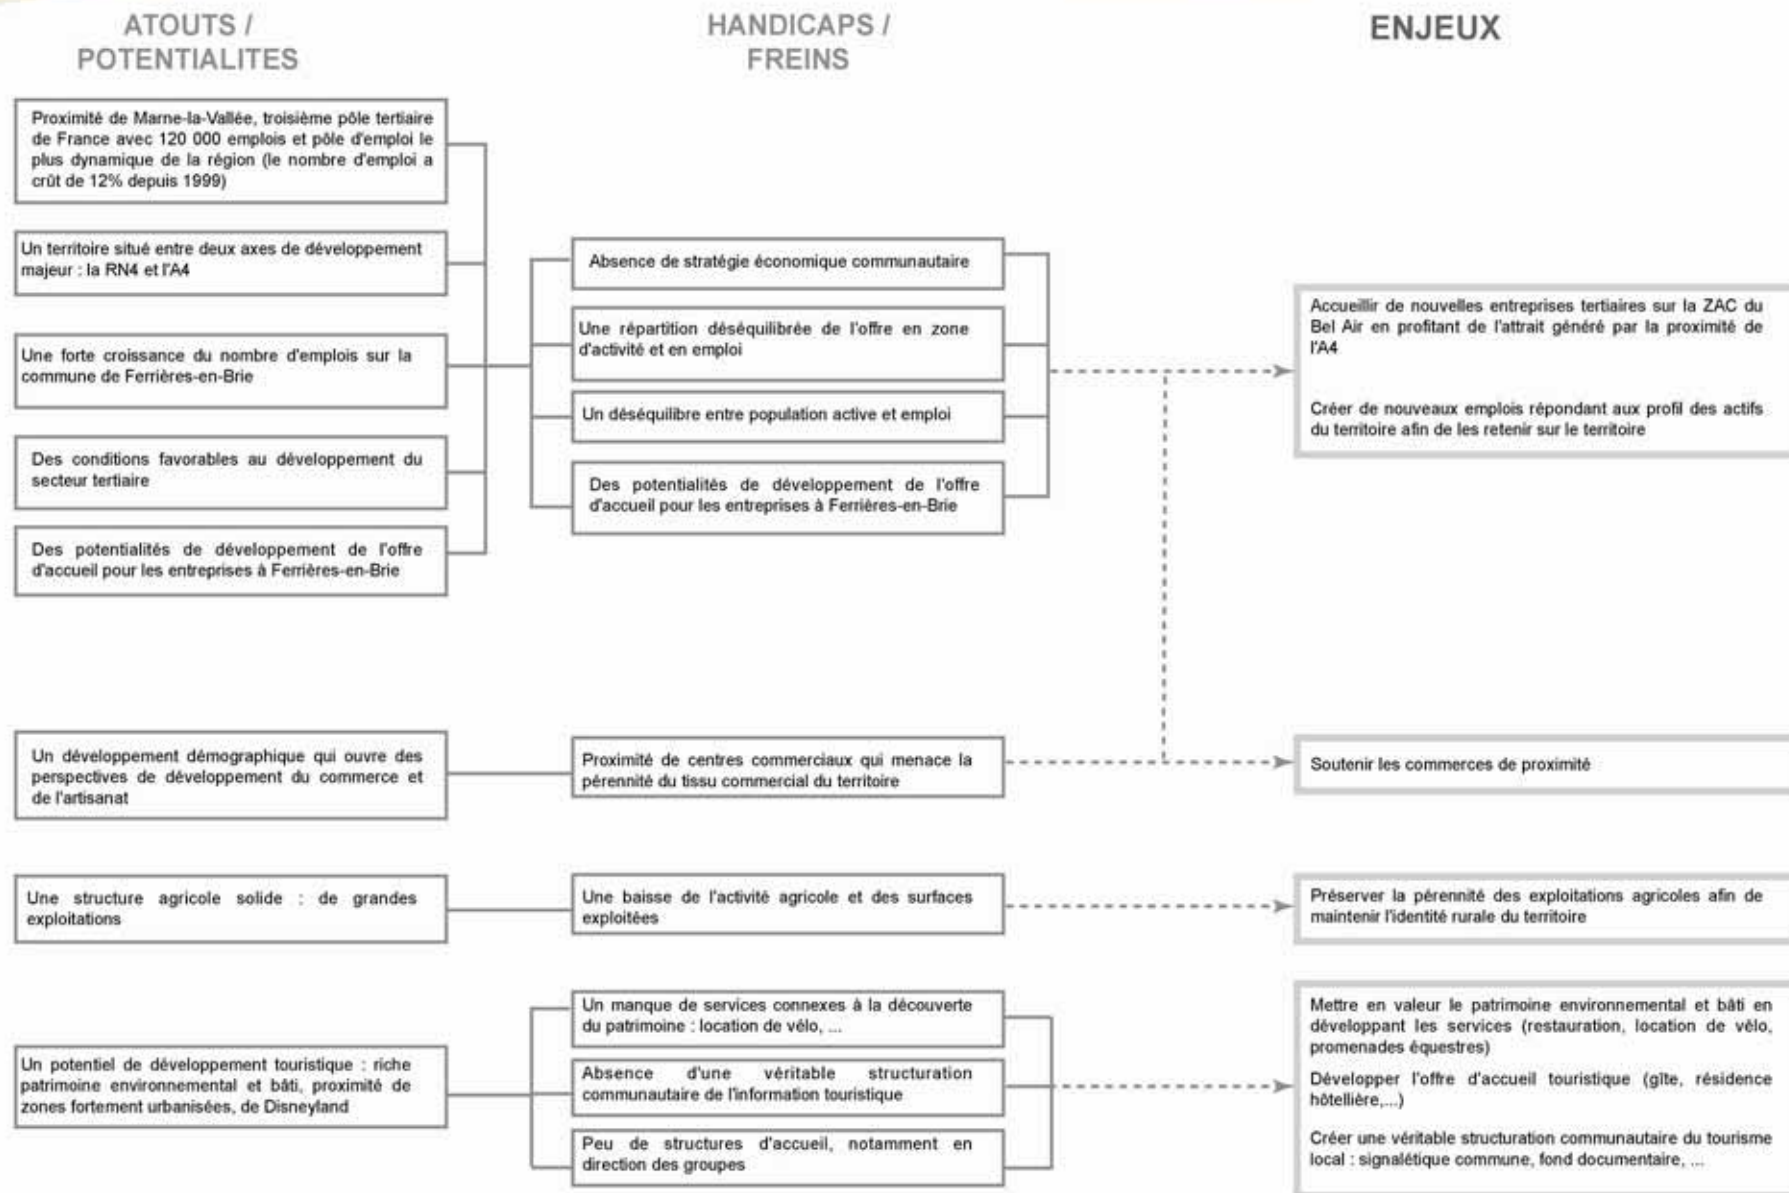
ATOUTS / POTENTIALITES

HANDICAPS / FREINS

ENJEUX

Proximité de Marne-la-Vallée, troisième pôle tertiaire de France avec 120 000 emplois et pôle d'emploi le plus dynamique de la région (le nombre d'emploi a crût de 12% depuis 1999)

Un territoire situé entre deux axes de développement majeur : la RN4 et l'A4

Une forte croissance du nombre d'emplois sur la commune de Ferrières-en-Brie

Des conditions favorables au développement du secteur tertiaire

Des potentialités de développement de l'offre d'accueil pour les entreprises à Ferrières-en-Brie

Absence de stratégie économique communautaire

Une répartition déséquilibrée de l'offre en zone d'activité et en emploi

Un déséquilibre entre population active et emploi

Des potentialités de développement de l'offre d'accueil pour les entreprises à Ferrières-en-Brie

Accueillir de nouvelles entreprises tertiaires sur la ZAC du Bel Air en profitant de l'attrait généré par la proximité de l'A4

Créer de nouveaux emplois répondant aux profil des actifs du territoire afin de les retenir sur le territoire

Un développement démographique qui ouvre des perspectives de développement du commerce et de l'artisanat

Proximité de centres commerciaux qui menace la pérennité du tissu commercial du territoire

Soutenir les commerces de proximité

Une structure agricole solide : de grandes exploitations

Une baisse de l'activité agricole et des surfaces exploitées

Préserver la pérennité des exploitations agricoles afin de maintenir l'identité rurale du territoire

Un potentiel de développement touristique : riche patrimoine environnemental et bâti, proximité de zones fortement urbanisées, de Disneyland

Un manque de services connexes à la découverte du patrimoine : location de vélo, ...

Absence d'une véritable structuration communautaire de l'information touristique

Peu de structures d'accueil, notamment en direction des groupes

Mettre en valeur le patrimoine environnemental et bâti en développant les services (restauration, location de vélo, promenades équestres)

Développer l'offre d'accueil touristique (gîte, résidence hôtellière,...)

Créer une véritable structuration communautaire du tourisme local : signalétique commune, fond documentaire, ...